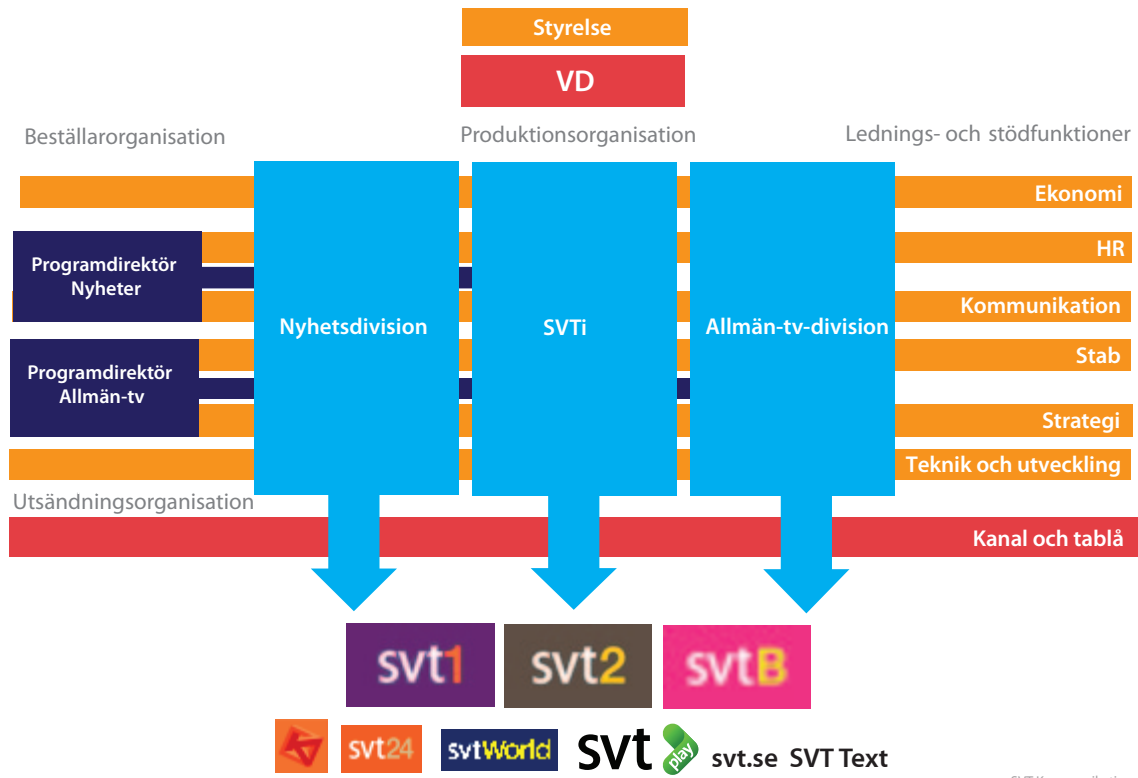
Styrelse

VD

Beställarorganisation

Produktionsorganisation

Lednings- och stödfunktioner

Ekonomi

HR

Kommunikation

Stab

Strategi

Teknik och utveckling

Programdirektör Nyheter

Programdirektör Allmän-tv

Nyhetsdivision

SVTi

Allmän-tv-division

Utsändningsorganisation

Kanal och tablå

svt1

svt2

svtB

svt24

svtWorld

svt play

svt.se SVT Text

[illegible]